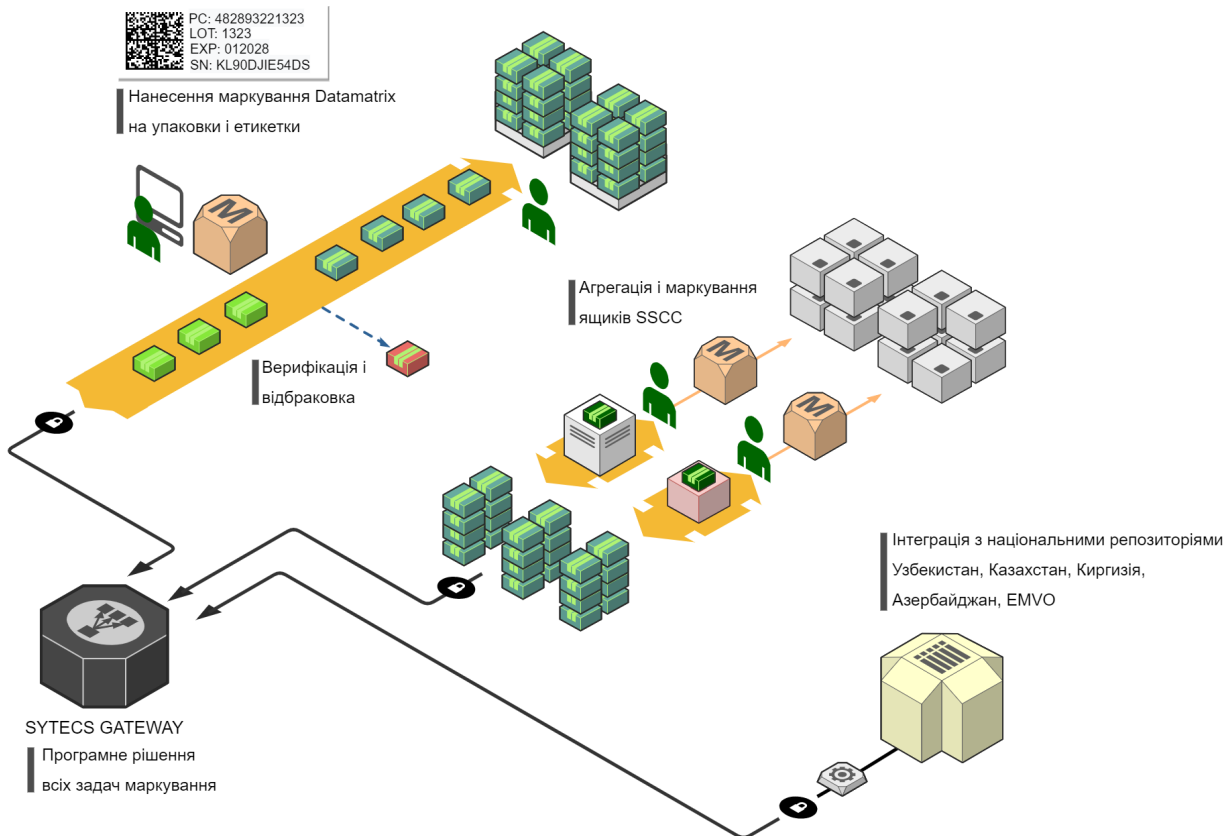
PC: 482893221323
LOT: 1323
EXP: 012028
SN: KL90DJIE54DS

Нанесення маркування Datamatrix на упаковки і етикетки

M

Верифікація і відбраковка

Агрегація і маркування ящиків SSCC

M

M

Інтеграція з національними репозиторіями Узбекистан, Казахстан, Киргизія, Азербайджан, EMVO

SYTECS GATEWAY

Програмне рішення всіх задач маркування